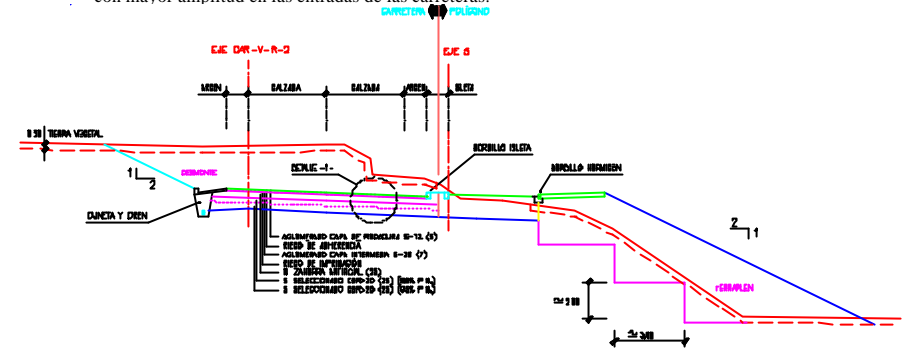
con mayor amplitud en las entradas de las carreteras.

CARRETERA POLIGONO

EJE CAR-V-R-2

EJE 6

ARCEN CALZADA CALZADA ARCEN ISLETA

0.30 TIERRA VEGETAL

DETALLE -1-

BORDILLO ISLETA

BORDILLO HORMIGON

DESMONTE

1
2

CUNETA Y DREN

2
1

AGLOMERADO CAPA DE RODADURA S-12 (5)
RIEGO DE ADHERENCIA
AGLOMERADO CAPA INTERMEDIA S-20 (7)
RIEGO DE IMPRIMACION
Z. ZAHORRA ARTIFICIAL (25)
S. SELECCIONADO CBR>20 (25) (Sup. 2º E.)
S. SELECCIONADO CBR>20 (25) (Sup. 1º E.)

TERRAPLEN

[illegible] 2.00

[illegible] 3.00